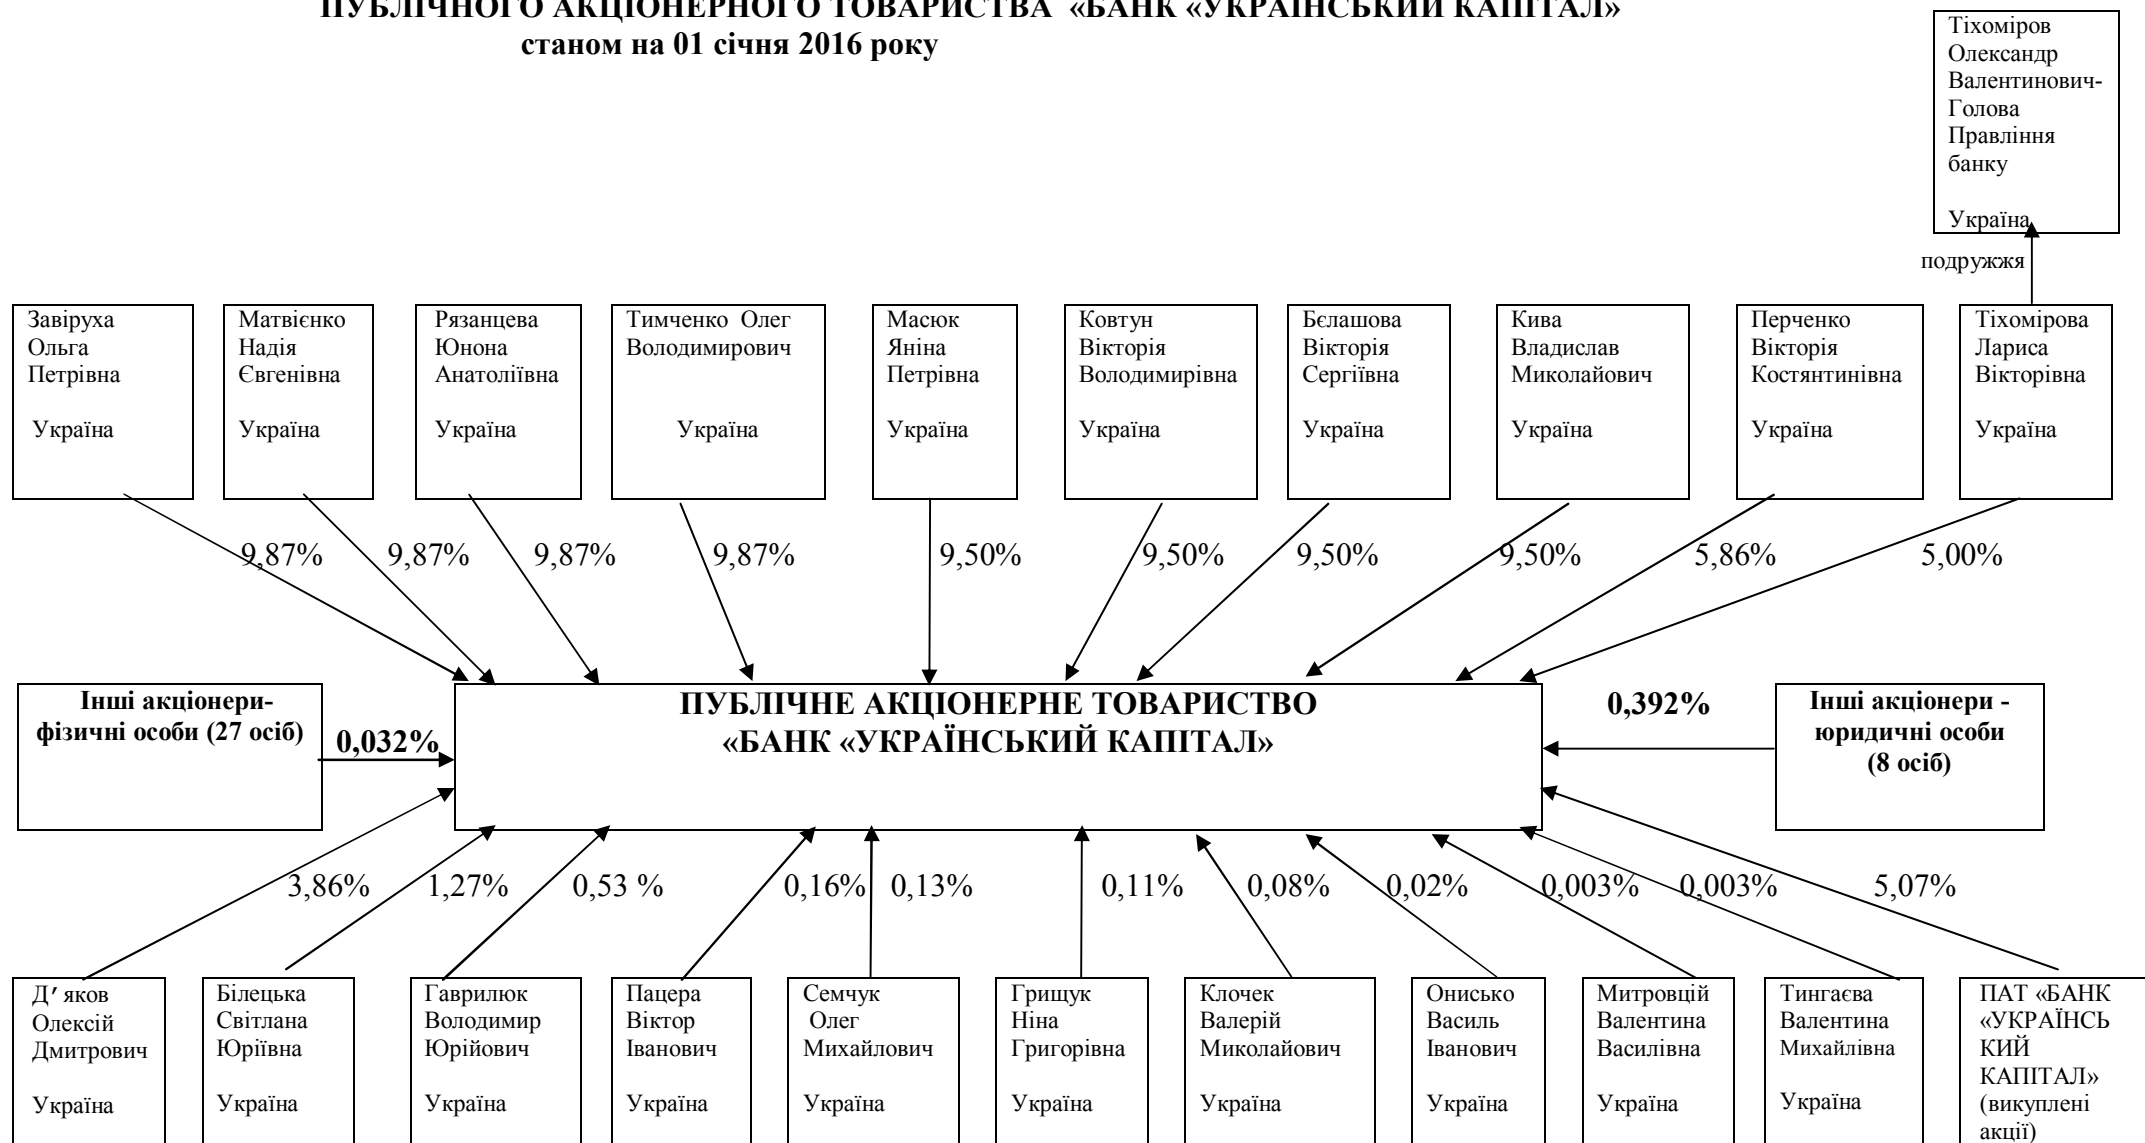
ПУБЛІЧНОГО АКЦІОНЕРНОГО ТОВАРИСТВА «БАНК «УКРАЇНСЬКИЙ КАПІТАЛ»
станом на 01 січня 2016 року

Тіхоміров Олександр Валентинович- Голова Правління банку

Україна

подружжя

Завіруха Ольга Петрівна

Україна

Матвієнко Надія Євгенівна

Україна

Рязанцева Юнона Анатоліївна

Україна

Тимченко Олег Володимирович

Україна

Масюк Яніна Петрівна

Україна

Ковтун Вікторія Володимирівна

Україна

Бєлашова Вікторія Сергіївна

Україна

Кива Владислав Миколайович

Україна

Перченко Вікторія Костянтинівна

Україна

Тіхомірова Лариса Вікторівна

Україна

9,87% 9,87% 9,87% 9,87% 9,50% 9,50% 9,50% 9,50% 5,86% 5,00%

Інші акціонери-фізичні особи (27 осіб)

0,032%

ПУБЛІЧНЕ АКЦІОНЕРНЕ ТОВАРИСТВО «БАНК «УКРАЇНСЬКИЙ КАПІТАЛ»

0,392%

Інші акціонери - юридичні особи (8 осіб)

3,86% 1,27% 0,53 % 0,16% 0,13% 0,11% 0,08% 0,02% 0,003% 0,003% 5,07%

Д′яков Олексій Дмитрович

Україна

Білецька Світлана Юріївна

Україна

Гаврилюк Володимир Юрійович

Україна

Пацера Віктор Іванович

Україна

Семчук Олег Михайлович

Україна

Грищук Ніна Григорівна

Україна

Клочек Валерій Миколайович

Україна

Онисько Василь Іванович

Україна

Митровцій Валентина Василівна

Україна

Тингаєва Валентина Михайлівна

Україна

ПАТ «БАНК «УКРАЇНСЬКИЙ КАПІТАЛ» (викуплені акції)